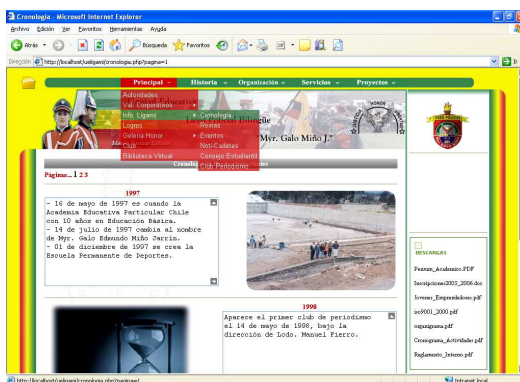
Cronologia - Microsoft Internet Explorer

Archivo Edición Ver Favoritos Herramientas Ayuda

Atrás Búsqueda Favoritos

Dirección http://localhost/uebiami/cronologia.php?pagina=1

Principal Historia Organización Servicios Proyectos

Autoridades
Val. Corporativos
Info. Ligami
Logros
Galeria Honor
Club
Biblioteca Virtual

Cronologia
Becas
Eventos
Noti-Cadetes
Consejo Estudiantil
Club Periodismo

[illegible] Bilingüe
"Myr. Galo Miño J."

Cronologia

Página... 1 2 3

1997

- 16 de mayo de 1997 es cuando la Academia Educativa Particular Chile con 10 años en Educación Básica.
- 14 de julio de 1997 cambia al nombre de Myr. Galo Edmundo Miño Jarrín.
- 01 de diciembre de 1997 se crea la Escuela Permanente de Deportes.

1998

Aparece el primer club de periodismo el 14 de mayo de 1998, bajo la dirección de Lcdo. Manuel Pierro.

DESCARGAS

Pensum_Academico.PDF
Inscripciones2005_2006.doc
Jovenes_Emprendedores.pdf
iso9001_2000.pdf
organigrama.pdf
Cronograma_Actividades.pdf
Reglamento_Interno.pdf

http://localhost/uebiami/cronologia.php?pagina=1

Intranet local